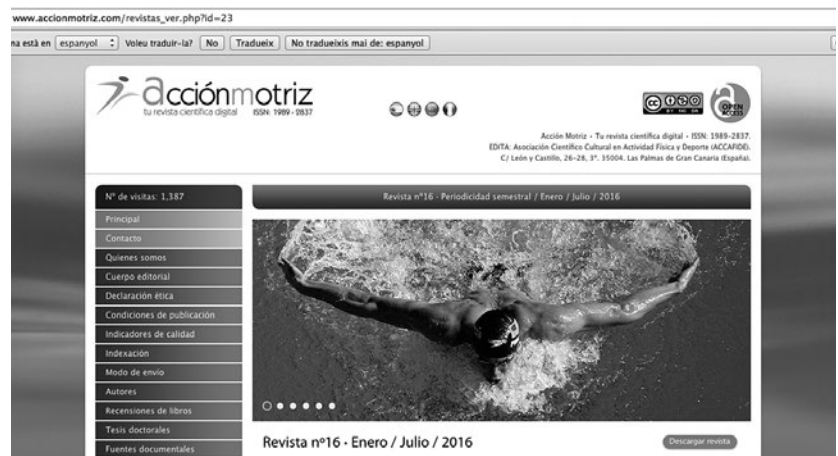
www.accionmotriz.com/revistas_ver.php?id=23

na està en espanyol Voleu traduir-la? No Tradueix No tradueixis mai de: espanyol

acciónmotriz
tu revista científica digital ISSN: 1989-2837

OPEN ACCESS

Acción Motriz · Tu revista científica digital · ISSN: 1989-2837.
EDITA: Asociación Científico Cultural en Actividad Física y Deporte (ACCAFIDE).
C/ León y Castillo, 26-28, 3º. 35004. Las Palmas de Gran Canaria (España).

Nº de visitas: 1,387

Revista nº16 · Periodicidad semestral / Enero / Julio / 2016

Principal
Contacto
Quienes somos
Cuerpo editorial
Declaración ética
Condiciones de publicación
Indicadores de calidad
Indexación
Modo de envío
Autores
Recensiones de libros
Tesis doctorales
Fuentes documentales

Revista nº16 · Enero / Julio / 2016

Descargar revista